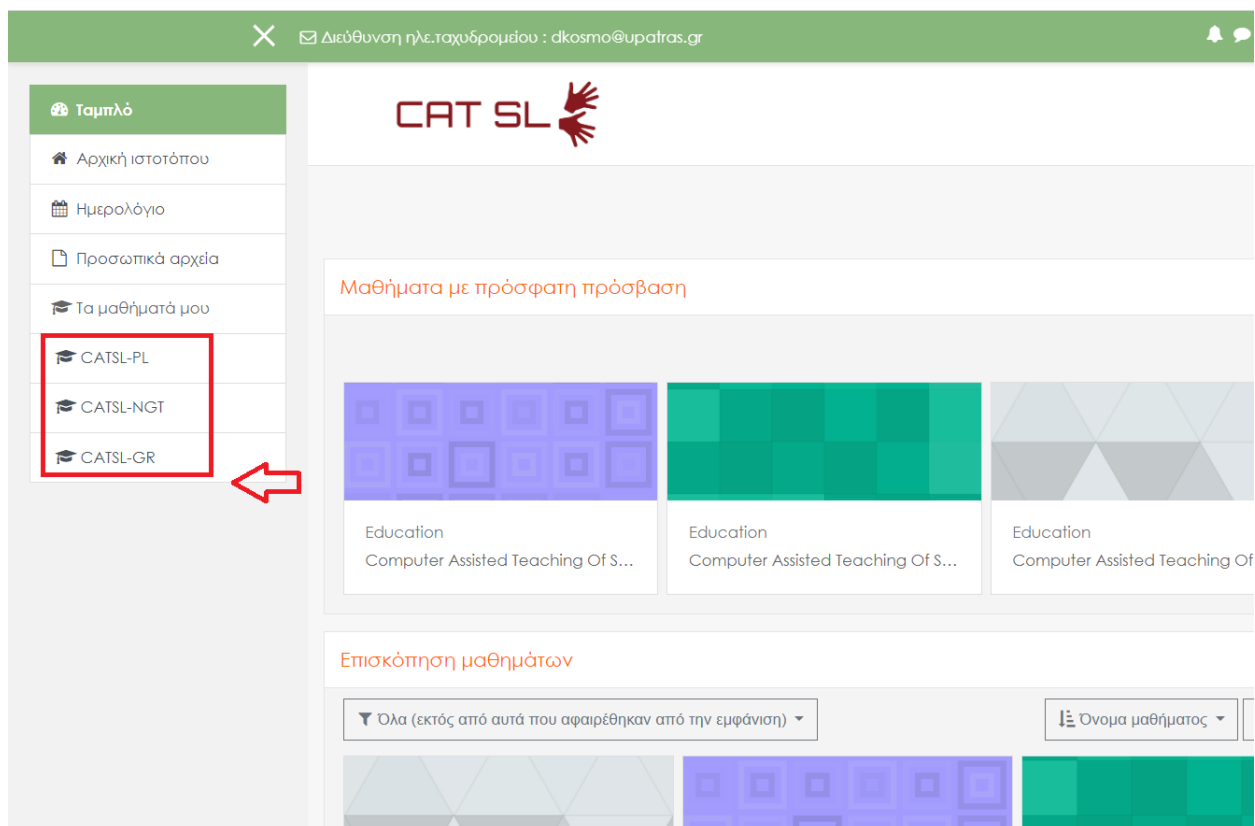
Διεύθυνση ηλε.ταχυδρομείου : dkosmo@upatras.gr

Ταμπλό
Αρχική ιστοτόπου
Ημερολόγιο
Προσωπικά αρχεία
Τα μαθήματά μου
CATSL-PL
CATSL-NGT
CATSL-GR

CAT SL

Μαθήματα με πρόσφατη πρόσβαση

Education
Computer Assisted Teaching Of S...

Education
Computer Assisted Teaching Of S...

Education
Computer Assisted Teaching Of

Επισκόπηση μαθημάτων

Όλα (εκτός από αυτά που αφαιρέθηκαν από την εμφάνιση)

Όνομα μαθήματος